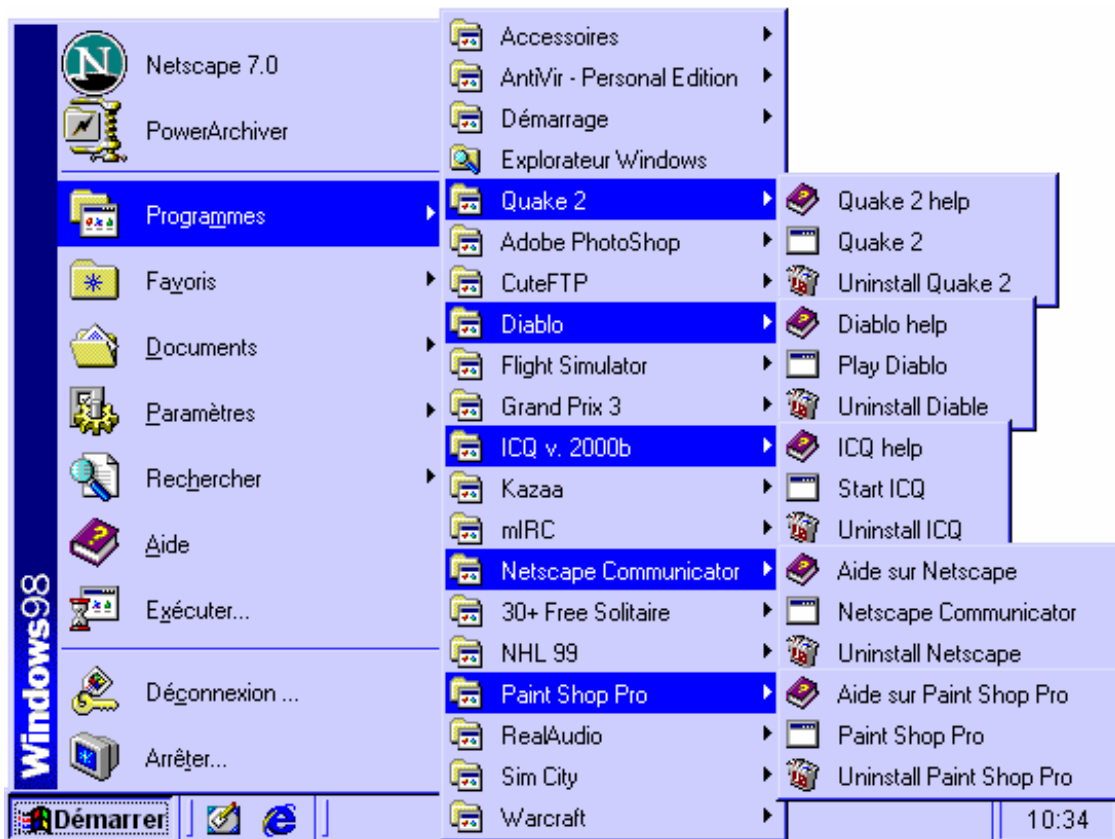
Windows98

Netscape 7.0
PowerArchiver
Programmes
Favoris
Documents
Paramètres
Rechercher
Aide
Exécuter...
Déconnexion ...
Arrêter...

Accessoires
AntiVir - Personal Edition
Démarrage
Explorateur Windows
Quake 2
Adobe PhotoShop
CuteFTP
Diablo
Flight Simulator
Grand Prix 3
ICQ v. 2000b
Kazaa
mIRC
Netscape Communicator
30+ Free Solitaire
NHL 99
Paint Shop Pro
RealAudio
Sim City
Warcraft

Quake 2 help
Quake 2
Uninstall Quake 2
Diablo help
Play Diablo
Uninstall Diable
ICQ help
Start ICQ
Uninstall ICQ
Aide sur Netscape
Netscape Communicator
Uninstall Netscape
Aide sur Paint Shop Pro
Paint Shop Pro
Uninstall Paint Shop Pro

Démarrer
10:34